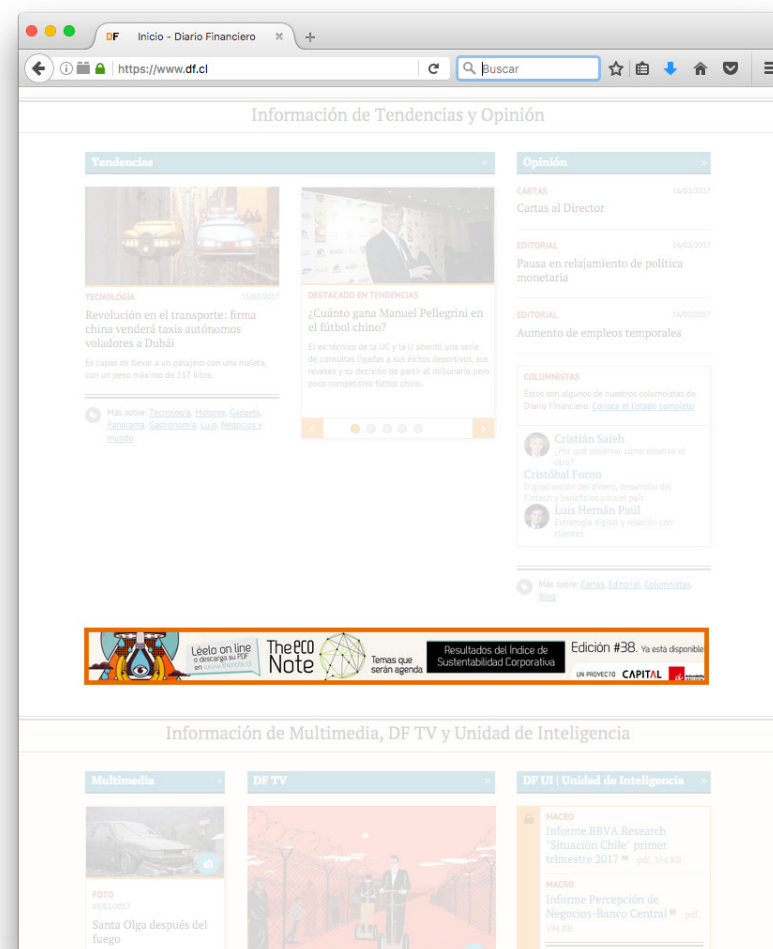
DF Inicio - Diario Financiero ×

https://www.df.cl

Buscar

Información de Tendencias y Opinión

Tendencias »

TECNOLOGÍA 15/02/2017

Revolución en el transporte: firma china venderá taxis autónomos voladores a Dubái

Es capaz de llevar a un pasajero con una maleta, con un peso máximo de 117 kilos.

Más sobre: Tecnología, Motores, Gadgets, Panorama, Gastronomía, Lujo, Negocios y mundo

DESTACADO EN TENDENCIAS

¿Cuánto gana Manuel Pellegrini en el fútbol chino?

El ex técnico de la UC y la U abordó una serie de consultas ligadas a sus éxitos deportivos, sus reveses y su decisión de partir al millonario pero poco competitivo fútbol chino.

Opinión »

CARTAS 16/02/2017

Cartas al Director

EDITORIAL 16/02/2017

Pausa en relajamiento de política monetaria

EDITORIAL 16/02/2017

Aumento de empleos temporales

COLUMNISTAS

Estos son algunos de nuestros columnistas de Diario Financiero. Conoce el listado completo

Cristián Saieh
¿Por qué observar cómo observa el otro?

Cristóbal Forno
Digitalización del dinero, desarrollo del Fintech y beneficios para el país

Luis Hernán Paúl
Estrategia digital y relación con clientes

Más sobre: Cartas, Editorial, Columnistas, Blog

Léelo on line o descarga su PDF en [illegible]

The eco Note

Temas que serán agenda

Resultados del Índice de Sustentabilidad Corporativa

Edición #38. Ya está disponible

UN PROYECTO CAPITAL

Información de Multimedia, DF TV y Unidad de Inteligencia

Multimedia »

FOTO
05/02/2017

Santa Olga después del fuego

DF TV »

DF UI | Unidad de Inteligencia »

MACRO

Informe BBVA Research "Situación Chile" primer trimestre 2017 pdf, 554 KB

MACRO

Informe Percepción de Negocios-Banco Central pdf, 294 KB